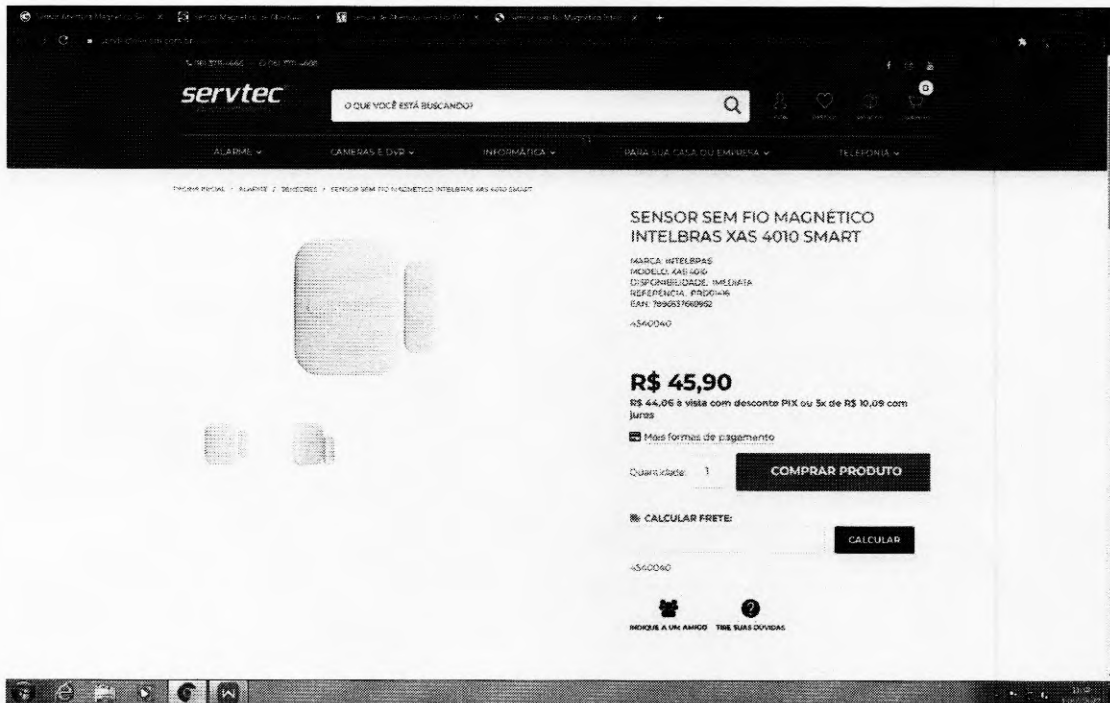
servtec

O QUE VOCÊ ESTÁ BUSCANDO?

0

ALARME ⌄ CAMERAS E DVR ⌄ INFORMÁTICA ⌄ PARA SUA CASA OU EMPRESA ⌄ TELEFONIA ⌄

PÁGINA INICIAL > ALARME > SENSORES > SENSOR SEM FIO MAGNÉTICO INTELBRAS XAS 4010 SMART

SENSOR SEM FIO MAGNÉTICO INTELBRAS XAS 4010 SMART

MARCA: INTELBRAS
MODELO: XAS 4010
DISPONIBILIDADE: IMEDIATA
REFERÊNCIA: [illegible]
EAN: 7896637660962

4540040

R$ 45,90
R$ 44,06 à vista com desconto PIX ou 5x de R$ 10,09 com juros

Mais formas de pagamento

Quantidade 1 COMPRAR PRODUTO

CALCULAR FRETE:

CALCULAR

4540040

INDIQUE A UM AMIGO TIRE SUAS DÚVIDAS